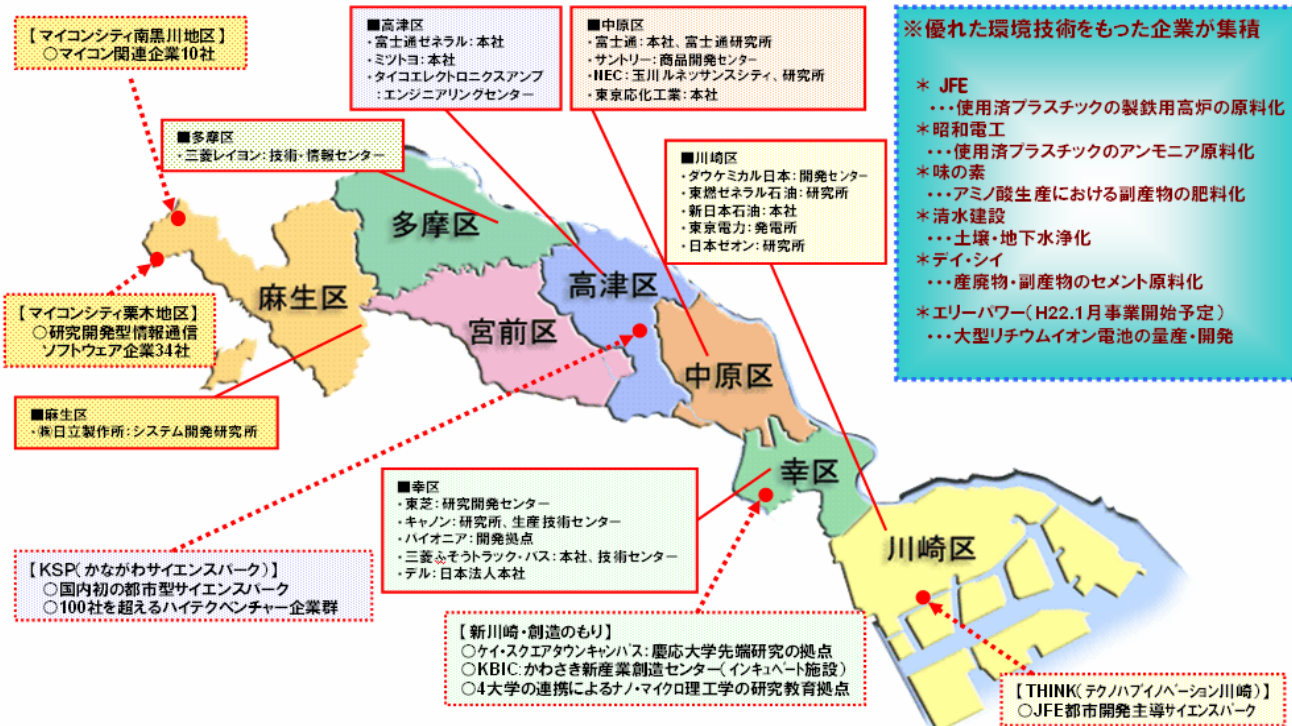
【マイコンシティ南黒川地区】
○マイコン関連企業10社

■高津区
・富士通ゼネラル：本社
・ミツトヨ：本社
・タイコエレクトロニクスアンプ
：エンジニアリングセンター

■中原区
・富士通：本社、富士通研究所
・サントリー：商品開発センター
・NEC：玉川ルネッサンスシティ、研究所
・東京応化工業：本社

※優れた環境技術をもった企業が集積

＊JFE
・・・使用済プラスチックの製鉄用高炉の原料化
＊昭和電工
・・・使用済プラスチックのアンモニア原料化
＊味の素
・・・アミノ酸生産における副産物の肥料化
＊清水建設
・・・土壌・地下水浄化
＊デイ・シイ
・・・産廃物・副産物のセメント原料化
＊エリーパワー（H22.1月事業開始予定）
・・・大型リチウムイオン電池の量産・開発

■多摩区
・三菱レイヨン：技術・情報センター

■川崎区
・ダウケミカル日本：開発センター
・東燃ゼネラル石油：研究所
・新日本石油：本社
・東京電力：発電所
・日本ゼオン：研究所

多摩区

高津区

麻生区

宮前区

中原区

幸区

川崎区

【マイコンシティ栗木地区】
○研究開発型情報通信ソフトウェア企業34社

■麻生区
・㈱日立製作所：システム開発研究所

■幸区
・東芝：研究開発センター
・キャノン：研究所、生産技術センター
・パイオニア：開発拠点
・三菱ふそうトラック・バス：本社、技術センター
・デル：日本法人本社

【KSP（かながわサイエンスパーク）】
○国内初の都市型サイエンスパーク
○100社を超えるハイテクベンチャー企業群

【新川崎・創造のもり】
○ケイ・スクエアタウンキャンパス：慶応大学先端研究の拠点
○KBIC：かわさき新産業創造センター（インキュベート施設）
○4大学の連携によるナノ・マイクロ理工学の研究教育拠点

【THINK（テクノハブイノベーション川崎）】
○JFE都市開発主導サイエンスパーク